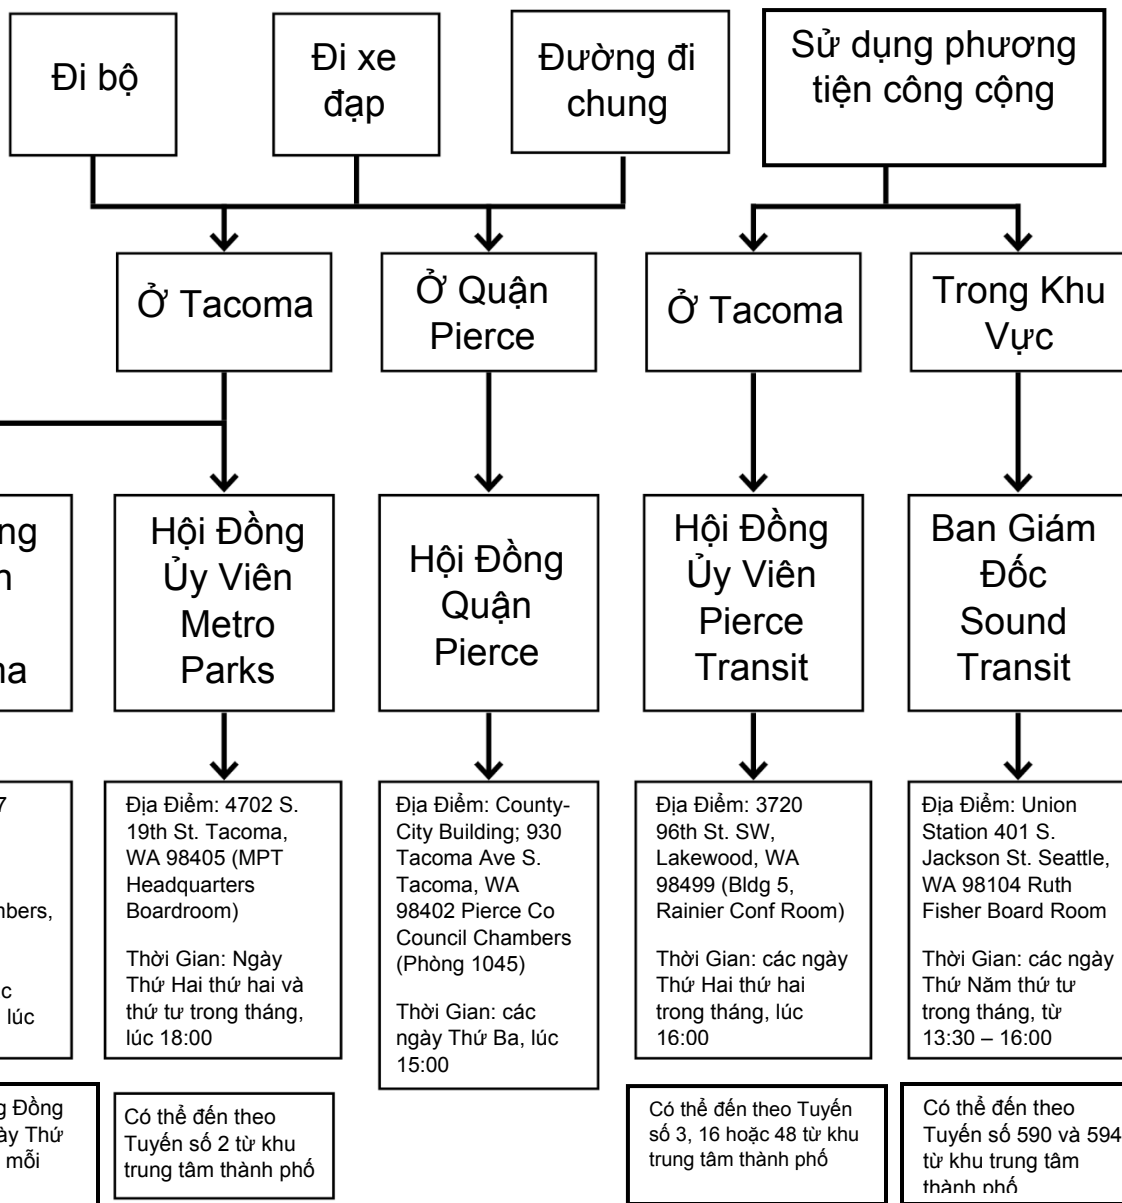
Đi bộ

Đi xe đạp

Đường đi chung

Sử dụng phương tiện công cộng

Ở Tacoma

Ở Quận Pierce

Ở Tacoma

Trong Khu Vực

ng
n
na

Hội Đồng Ủy Viên Metro Parks

Hội Đồng Quận Pierce

Hội Đồng Ủy Viên Pierce Transit

Ban Giám Đốc Sound Transit

7

mbers,

c
lúc

Địa Điểm: 4702 S. 19th St. Tacoma, WA 98405 (MPT Headquarters Boardroom)

Thời Gian: Ngày Thứ Hai thứ hai và thứ tư trong tháng, lúc 18:00

Địa Điểm: County-City Building; 930 Tacoma Ave S. Tacoma, WA 98402 Pierce Co Council Chambers (Phòng 1045)

Thời Gian: các ngày Thứ Ba, lúc 15:00

Địa Điểm: 3720 96th St. SW, Lakewood, WA 98499 (Bldg 5, Rainier Conf Room)

Thời Gian: các ngày Thứ Hai thứ hai trong tháng, lúc 16:00

Địa Điểm: Union Station 401 S. Jackson St. Seattle, WA 98104 Ruth Fisher Board Room

Thời Gian: các ngày Thứ Năm thứ tư trong tháng, từ 13:30 – 16:00

g Đồng
ày Thứ
mỗi

Có thể đến theo Tuyến số 2 từ khu trung tâm thành phố

Có thể đến theo Tuyến số 3, 16 hoặc 48 từ khu trung tâm thành phố

Có thể đến theo Tuyến số 590 và 594 từ khu trung tâm thành phố